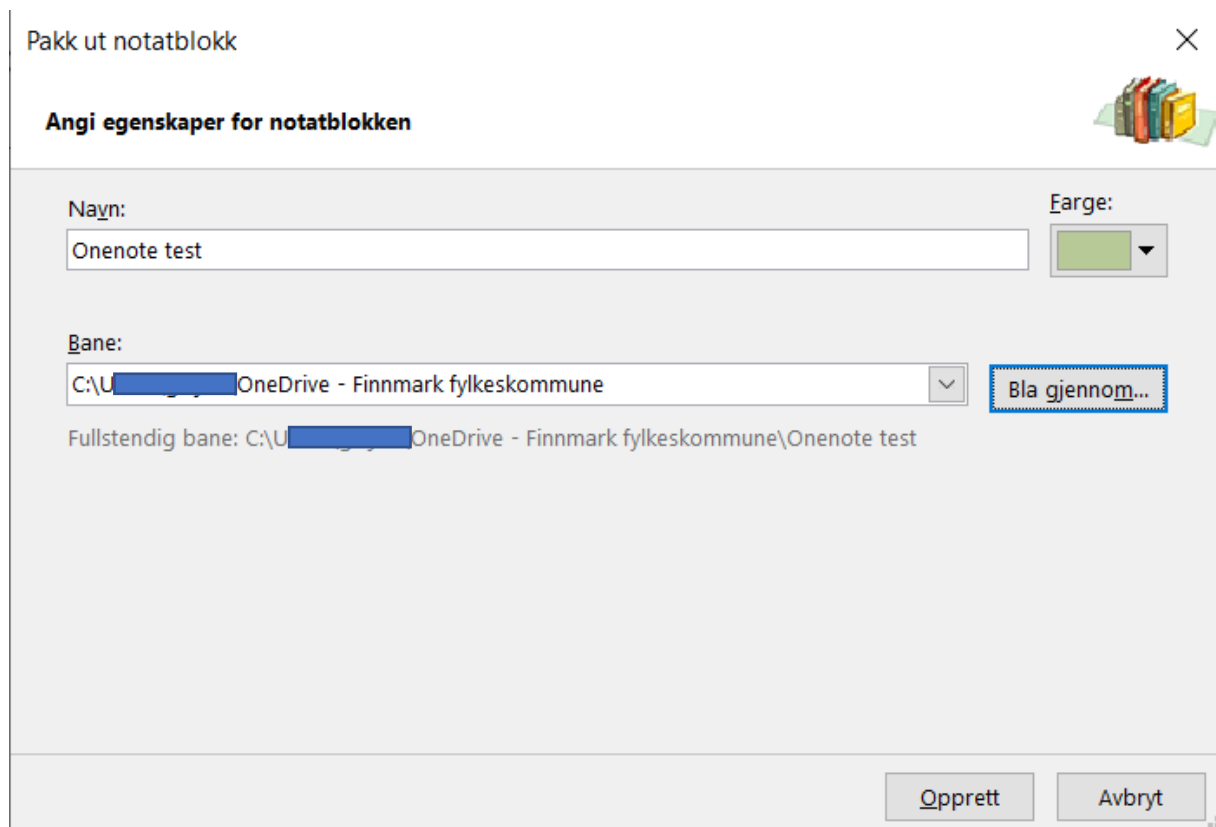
Pakk ut notatblokk

Angi egenskaper for notatblokken

Navn:

Onenote test

Farge:

Bane:

C:\U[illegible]OneDrive - Finnmark fylkeskommune

Bla gjennom...

Fullstendig bane: C:\U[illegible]OneDrive - Finnmark fylkeskommune\Onenote test

Opprett

Avbryt